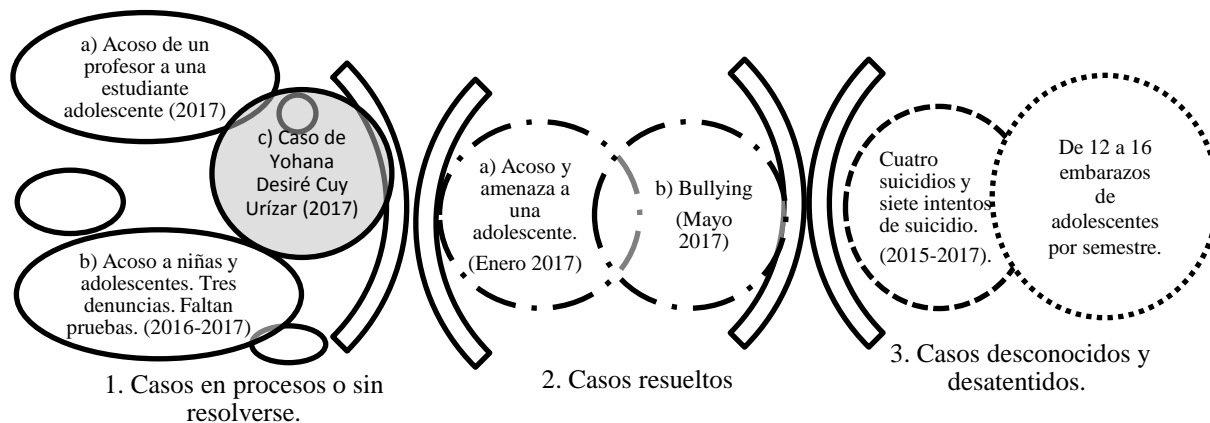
a) Acoso de un profesor a una estudiante adolescente (2017)

c) Caso de Yohana Desiré Cuy Urízar (2017)

b) Acoso a niñas y adolescentes. Tres denuncias. Faltan pruebas. (2016-2017)

1. Casos en procesos o sin resolverse.

a) Acoso y amenaza a una adolescente. (Enero 2017)

b) Bullying (Mayo 2017)

2. Casos resueltos

Cuatro suicidios y siete intentos de suicidio. (2015-2017).

De 12 a 16 embarazos de adolescentes por semestre.

3. Casos desconocidos y desatentidos.